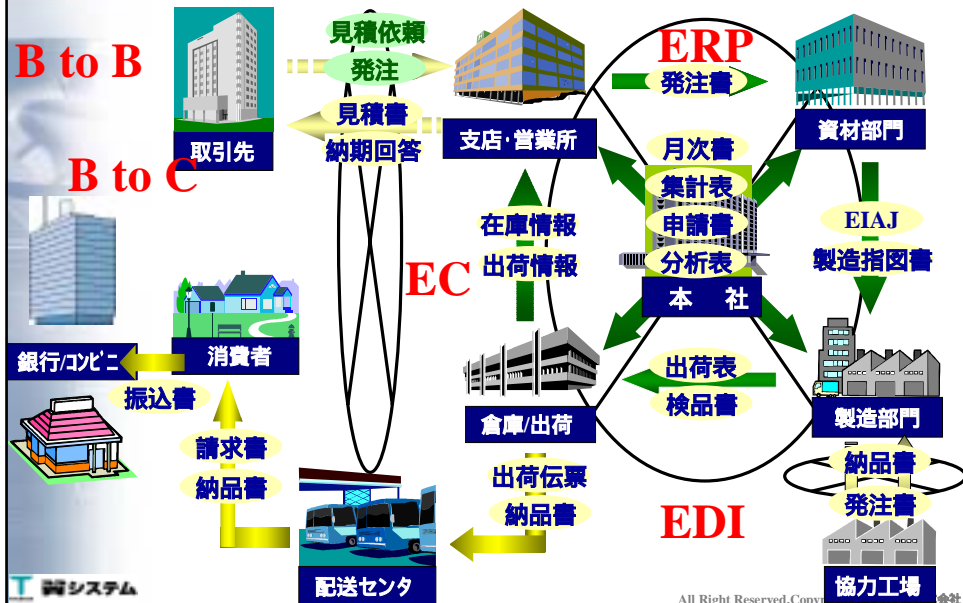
B to B

B to C

取引先

見積依頼

発注

見積書

納期回答

支店･営業所

ERP

発注書

資材部門

月次書

集計表

申請書

分析表

本 社

EIAJ

製造指図書

在庫情報

出荷情報

EC

銀行/コンビニ

消費者

振込書

請求書

納品書

倉庫/出荷

出荷表

検品書

製造部門

納品書

発注書

出荷伝票

納品書

EDI

配送センタ

協力工場

システム

All Right Reserved.Copy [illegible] 会社